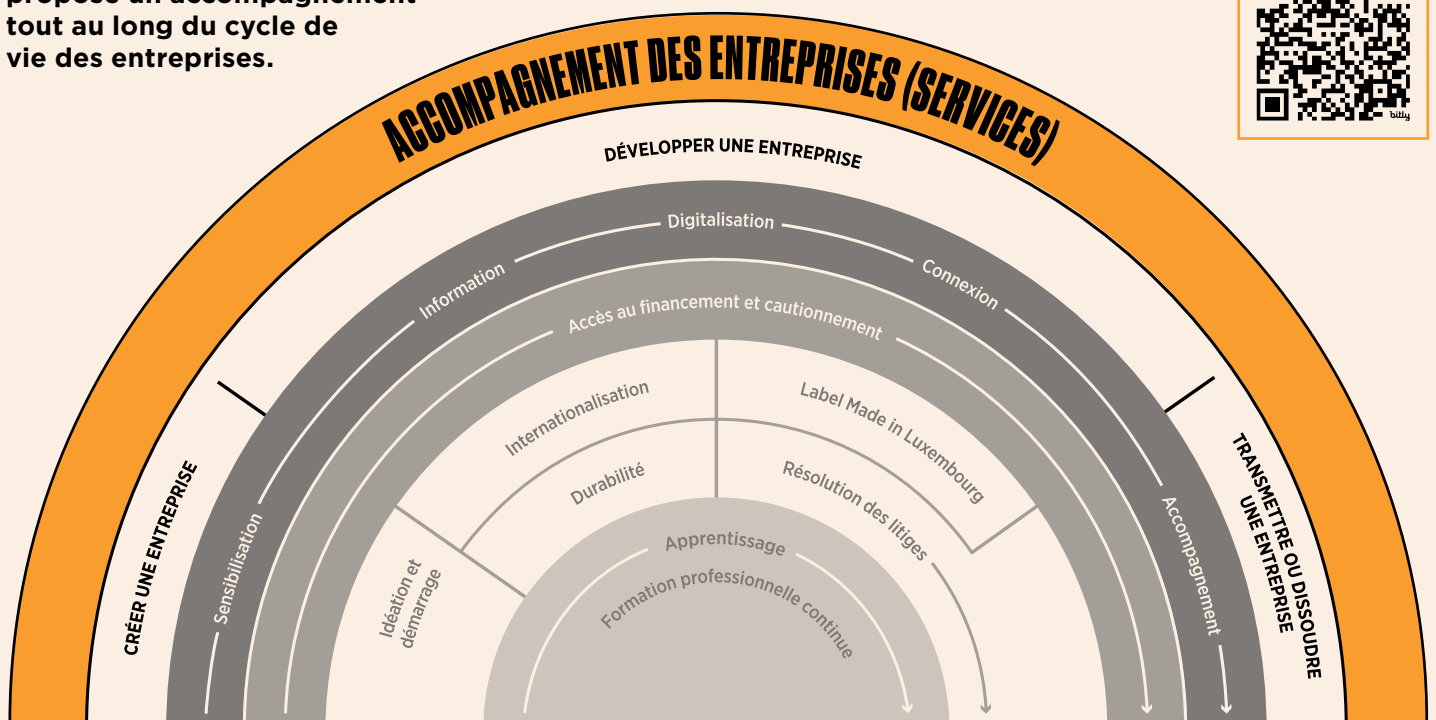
tout au long du cycle de vie des entreprises.

ACCOMPAGNEMENT DES ENTREPRISES (SERVICES)

DÉVELOPPER UNE ENTREPRISE

Digitalisation

Information

Connexion

Accès au financement et cautionnement

Internationalisation

Label Made in Luxembourg

Durabilité

Résolution des litiges

CRÉER UNE ENTREPRISE

Sensibilisation

Idéation et démarrage

Apprentissage

Formation professionnelle continue

TRANSMETTRE OU DISSOUDRE UNE ENTREPRISE

Accompagnement

bitly